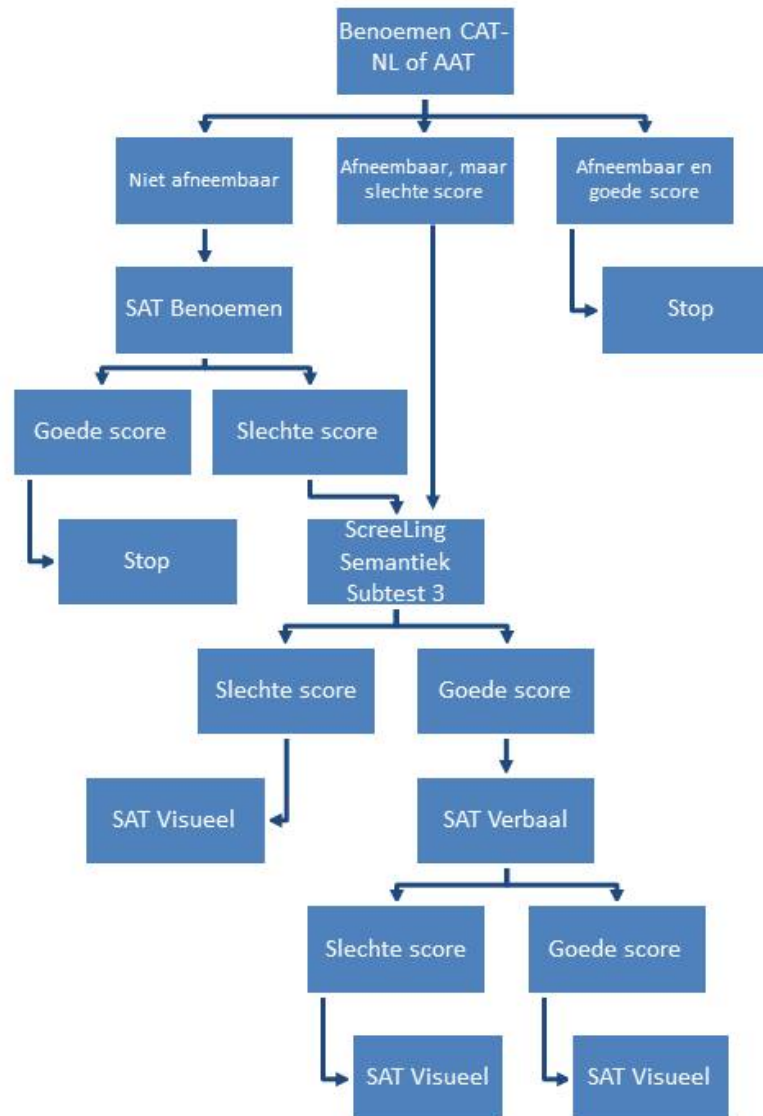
Benoemen CAT-NL of AAT

Niet afneembaar

Afneembaar, maar slechte score

Afneembaar en goede score

SAT Benoemen

Stop

Goede score

Slechte score

Stop

ScreeLing Semantiek Subtest 3

Slechte score

Goede score

SAT Visueel

SAT Verbaal

Slechte score

Goede score

SAT Visueel

SAT Visueel